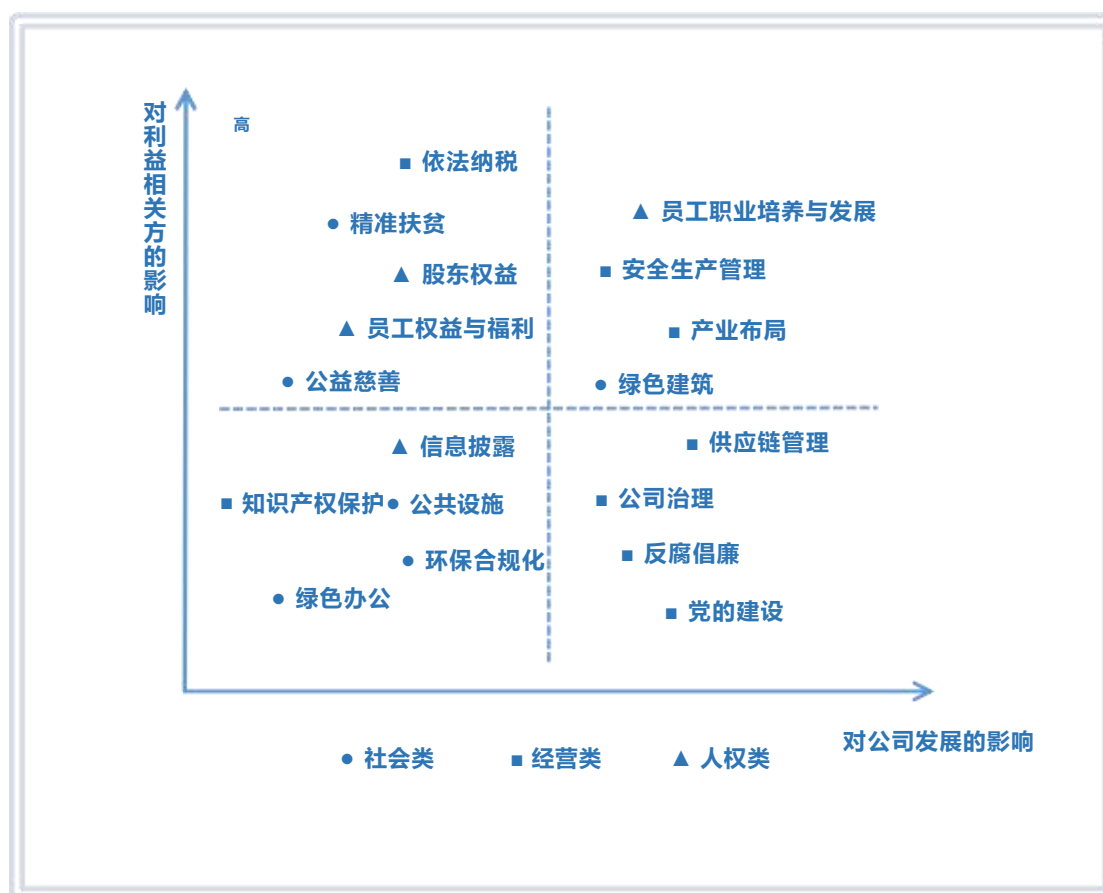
对利益相关方的影响

高

■ 依法纳税

● 精准扶贫

▲ 股东权益

▲ 员工权益与福利

● 公益慈善

▲ 员工职业培养与发展

■ 安全生产管理

■ 产业布局

● 绿色建筑

▲ 信息披露

■ 知识产权保护

● 公共设施

● 环保合规化

● 绿色办公

■ 供应链管理

■ 公司治理

■ 反腐倡廉

■ 党的建设

对公司发展的影响

● 社会类 ■ 经营类 ▲ 人权类